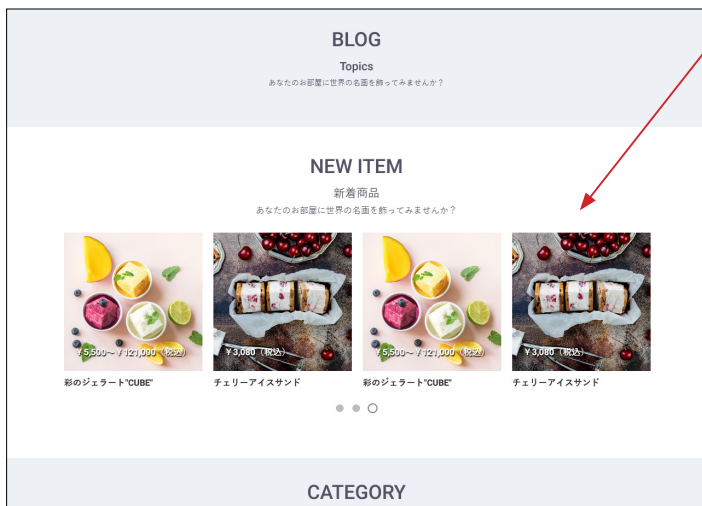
BLOG

Topics

あなたのお部屋に世界の名画を飾ってみませんか？

NEW ITEM

新着商品

あなたのお部屋に世界の名画を飾ってみませんか？

￥5,500～￥121,000（税込）

彩のジェラート"CUBE"

￥3,080（税込）

チェリーアイスサンド

￥5,500～￥121,000（税込）

彩のジェラート"CUBE"

￥3,080（税込）

チェリーアイスサンド

CATEGORY